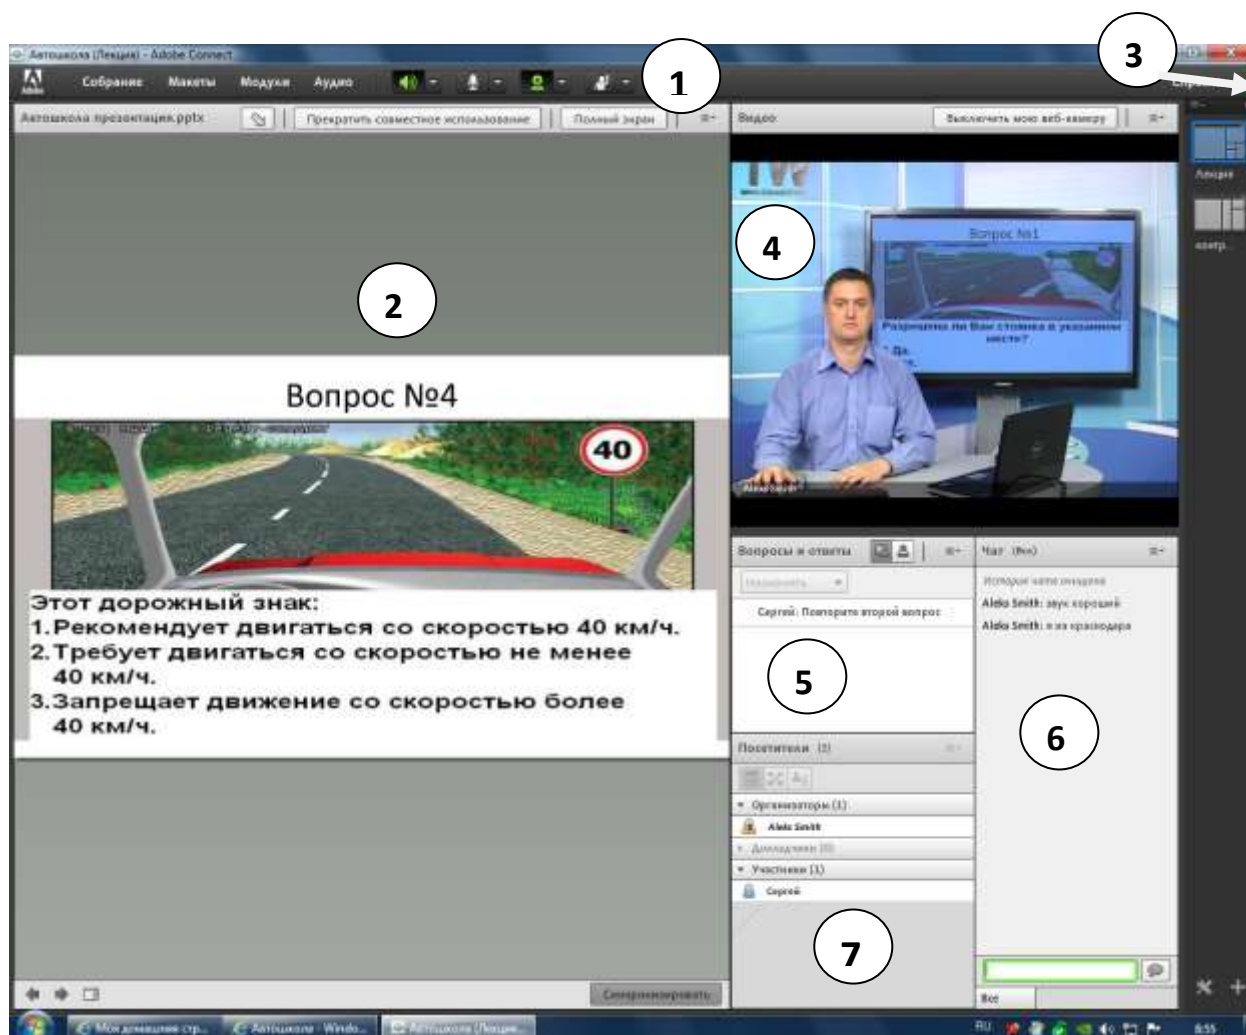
Автошкола (Лекция) - Adobe Connect

Собрание Макеты Модули Аудио

1

3

Автошкола презентация.pptx

Прекратить совместное использование

Полный экран

Видео

Выключить мою веб-камеру

Лекция

контр...

4

2

Вопрос №1

Разрешена ли Вам стоянка в указанном месте?

Вопрос №4

40

Этот дорожный знак:
1. Рекомендует двигаться со скоростью 40 км/ч.
2. Требует двигаться со скоростью не менее 40 км/ч.
3. Запрещает движение со скоростью более 40 км/ч.

Вопросы и ответы

Сергей: Повторите второй вопрос

5

Чат (Все)

История чата очищена

Aleks Smith: звук хороший

Aleks Smith: я из краснодара

6

Посетители (2)

Организаторы (1)

Aleks Smith

Докладчики (0)

Участники (1)

Сергей

7

Синхронизировать

Все

RU

8:55